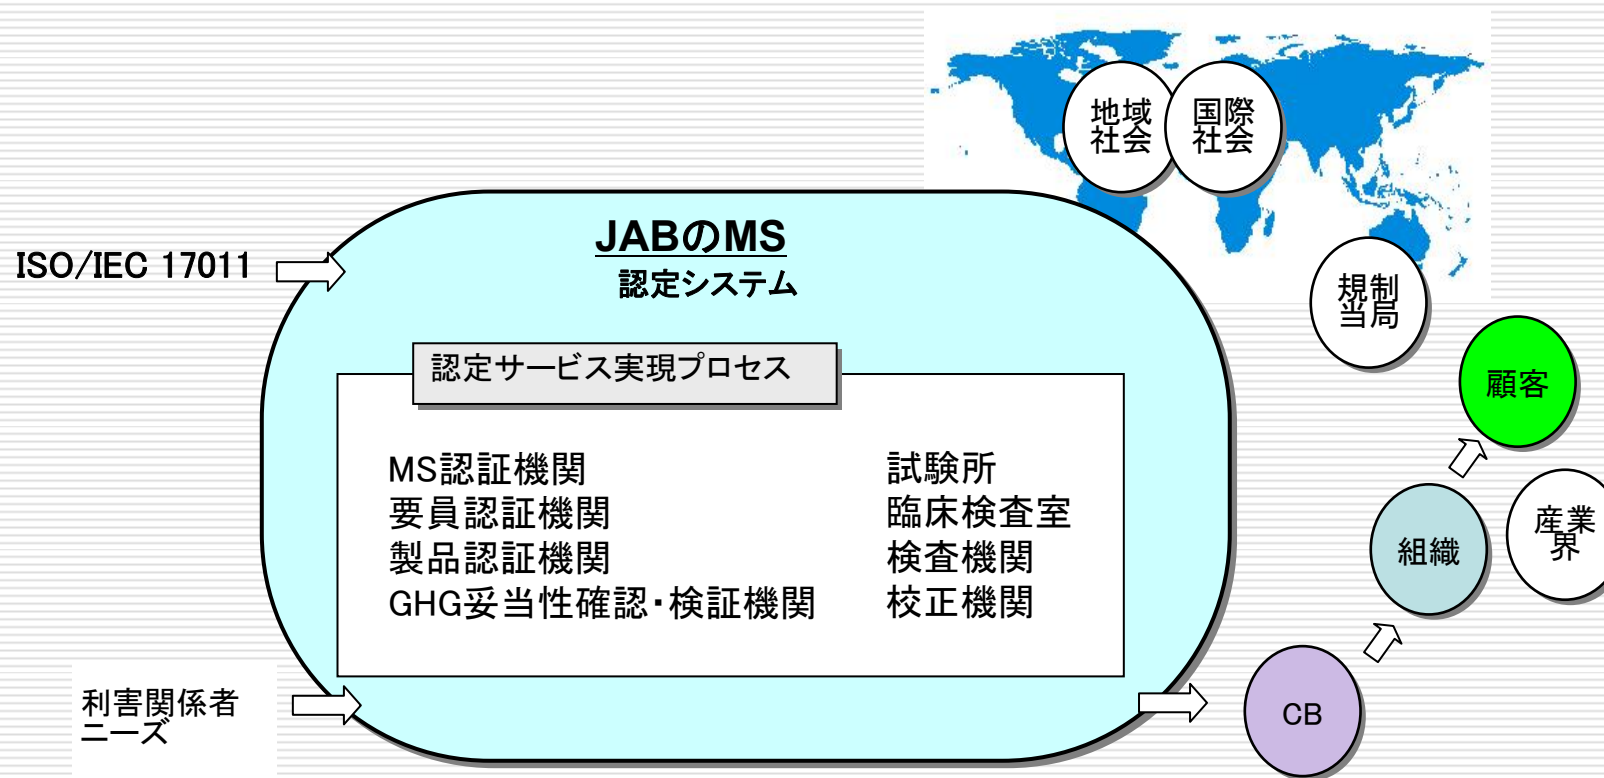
地域社会

国際社会

ISO/IEC 17011

JABのMS
認定システム

規制当局

認定サービス実現プロセス

顧客

MS認証機関
要員認証機関
製品認証機関
GHG妥当性確認・検証機関

試験所
臨床検査室
検査機関
校正機関

産業界

組織

利害関係者ニーズ

CB